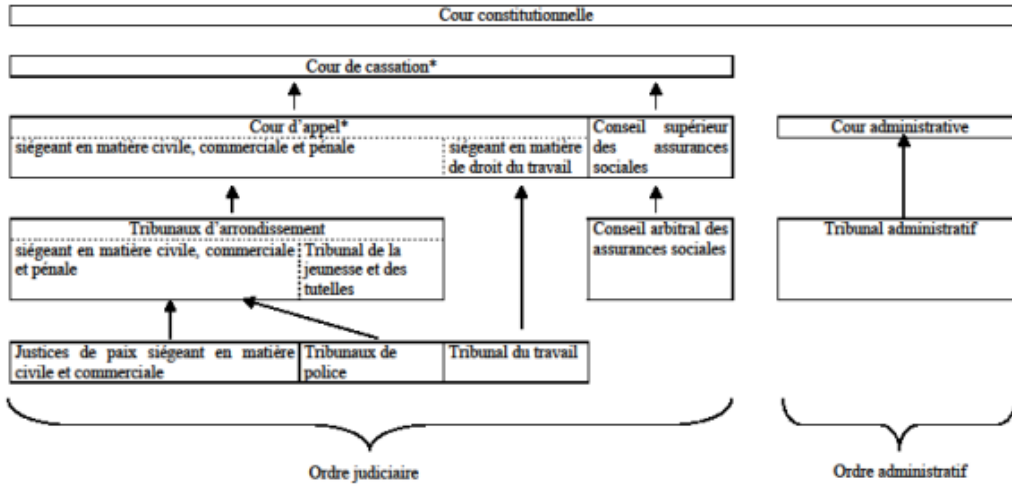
Cour constitutionnelle

Cour de cassation*

Cour d'appel*

siégeant en matière civile, commerciale et pénale

siégeant en matière de droit du travail

Conseil supérieur des assurances sociales

Cour administrative

Tribunaux d'arrondissement

siégeant en matière civile, commerciale et pénale

Tribunal de la jeunesse et des tutelles

Conseil arbitral des assurances sociales

Tribunal administratif

Justices de paix siégeant en matière civile et commerciale

Tribunaux de police

Tribunal du travail

Ordre judiciaire

Ordre administratif